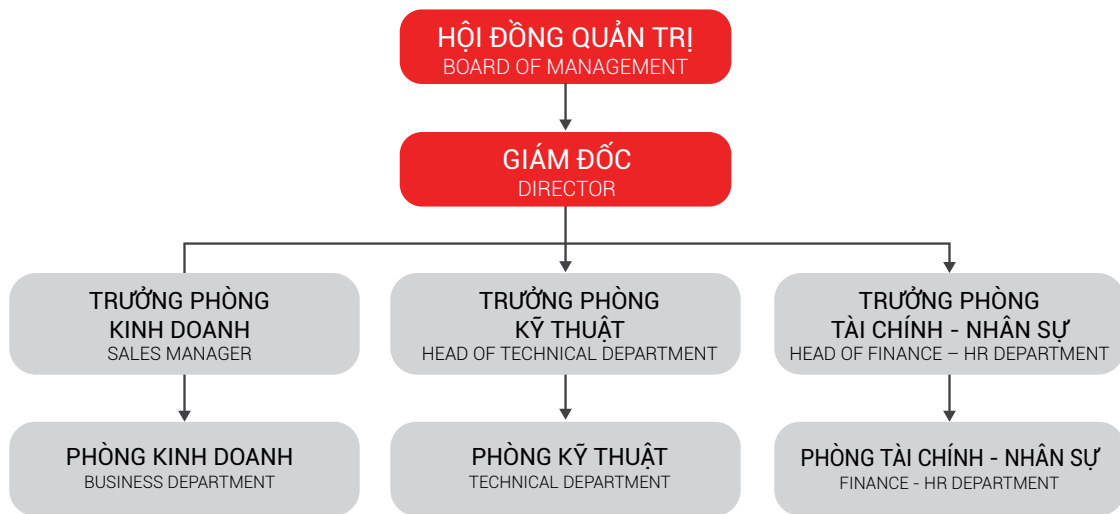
HỘI ĐỒNG QUẢN TRỊ
BOARD OF MANAGEMENT

GIÁM ĐỐC
DIRECTOR

TRƯỞNG PHÒNG
KINH DOANH
SALES MANAGER

TRƯỞNG PHÒNG
KỸ THUẬT
HEAD OF TECHNICAL DEPARTMENT

TRƯỞNG PHÒNG
TÀI CHÍNH - NHÂN SỰ
HEAD OF FINANCE – HR DEPARTMENT

PHÒNG KINH DOANH
BUSINESS DEPARTMENT

PHÒNG KỸ THUẬT
TECHNICAL DEPARTMENT

PHÒNG TÀI CHÍNH - NHÂN SỰ
FINANCE - HR DEPARTMENT